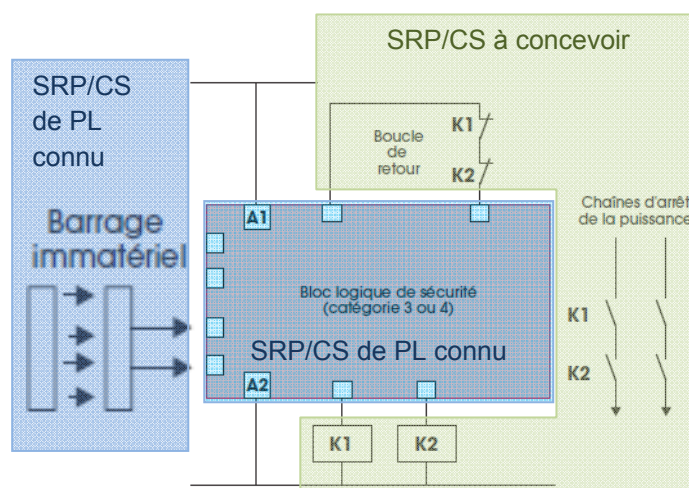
SRP/CS à concevoir

SRP/CS de PL connu

Barrage immatériel

Boucle de retour

K1

K2

Chaînes d'arrêt de la puissance

A1

Bloc logique de sécurité (catégorie 3 ou 4)

SRP/CS de PL connu

A2

K1

K2

K1

K2